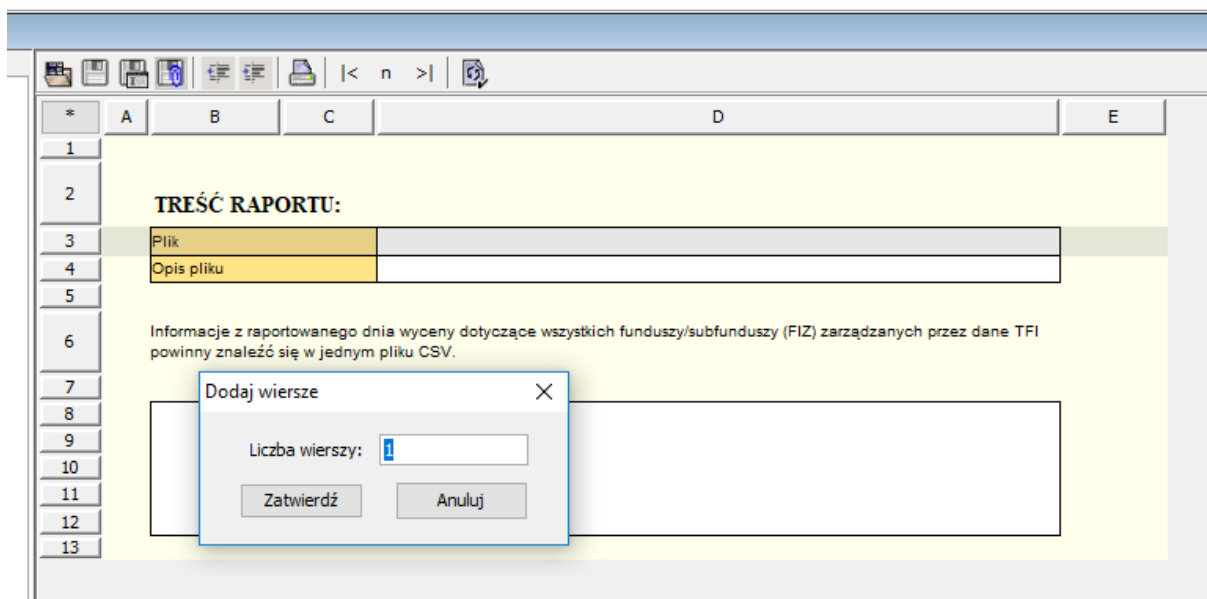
|< n >|

| * | A | B | C | D | E |
|---|---|---|---|---|---|
| 1 | | | | | |
| 2 | | | | | |
| 3 | | | | | |
| 4 | | | | | |
| 5 | | | | | |
| 6 | | | | | |
| 7 | | | | | |
| 8 | | | | | |
| 9 | | | | | |
| 10 | | | | | |
| 11 | | | | | |
| 12 | | | | | |
| 13 | | | | | |

TREŚĆ RAPORTU:

Plik

Opis pliku

Informacje z raportowanego dnia wyceny dotyczące wszystkich funduszy/subfunduszy (FIZ) zarządzanych przez dane TFI powinny znaleźć się w jednym pliku CSV.

Dodaj wiersze

Liczba wierszy: 1

Zatwierdź

Anuluj